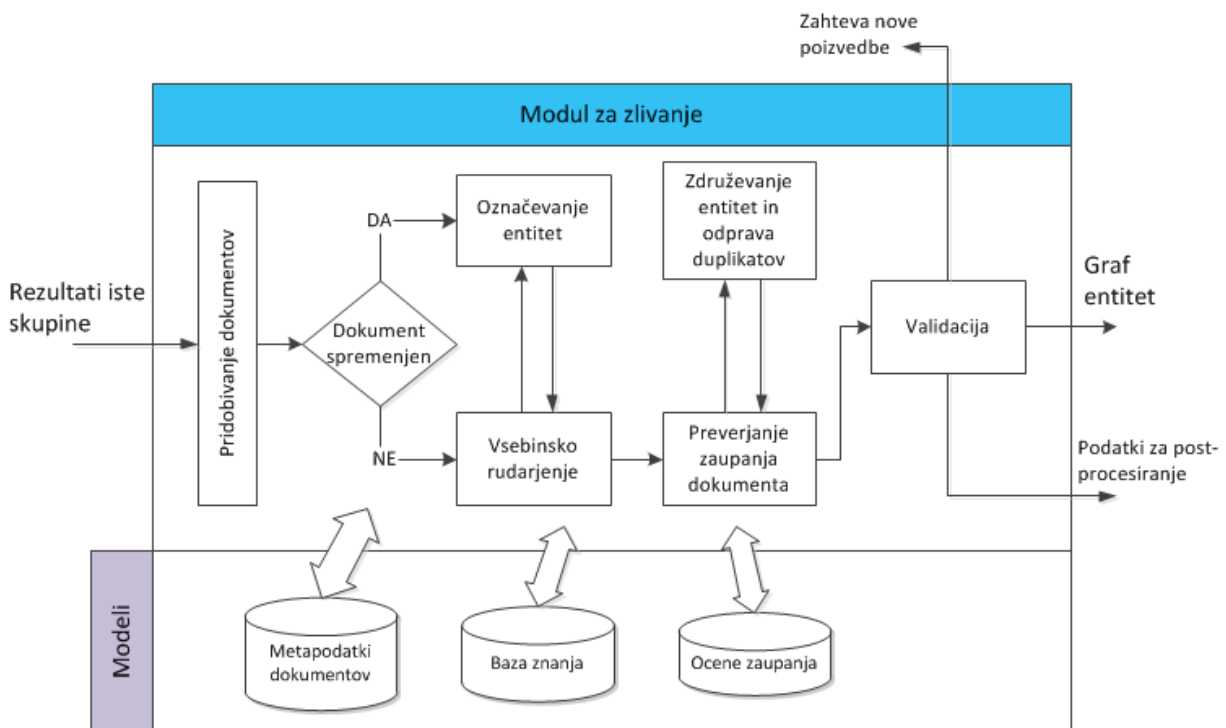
Zahteva nove poizvedbe

Modul za zlivanje

Rezultati iste skupine

Pridobivanje dokumentov

DA

Dokument spremenjen

NE

Označevanje entitet

Vsebinsko rudarjenje

Združevanje entitet in odprava duplikatov

Preverjanje zaupanja dokumenta

Validacija

Graf entitet

Podatki za post-procesiranje

Modeli

Metapodatki dokumentov

Baza znanja

Ocene zaupanja